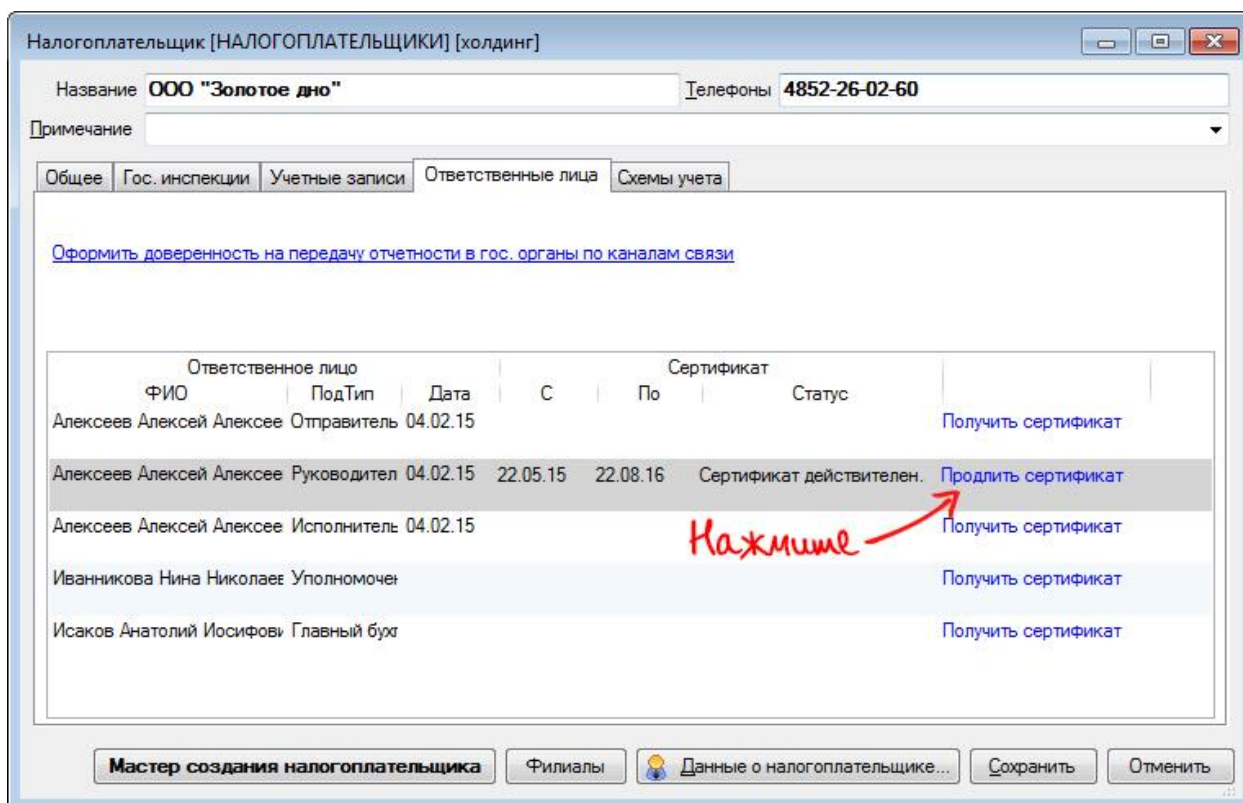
Налогоплательщик [НАЛОГОПЛАТЕЛЬЩИКИ] [холдинг]

Название ООО "Золотое дно"

Телефоны 4852-26-02-60

Примечание

Общее | Гос. инспекции | Учетные записи | Ответственные лица | Схемы учета

Оформить доверенность на передачу отчетности в гос. органы по каналам связи

| Ответственное лицо | | | Сертификат | | | |
|---|---|---|---|---|---|---|
| ФИО | ПодТип | Дата | С | По | Статус | |
| Алексеев Алексей Алексее | Отправитель | 04.02.15 | | | | Получить сертификат |
| Алексеев Алексей Алексее | Руководител | 04.02.15 | 22.05.15 | 22.08.16 | Сертификат действителен. | Продлить сертификат |
| Алексеев Алексей Алексее | Исполнитель | 04.02.15 | | | | Получить сертификат |
| Иванникова Нина Николае | Уполномочен | | | | | Получить сертификат |
| Исаков Анатолий Иосифови | Главный бух | | | | | Получить сертификат |

Нажмите

Мастер создания налогоплательщика | Филиалы | Данные о налогоплательщике... | Сохранить | Отменить